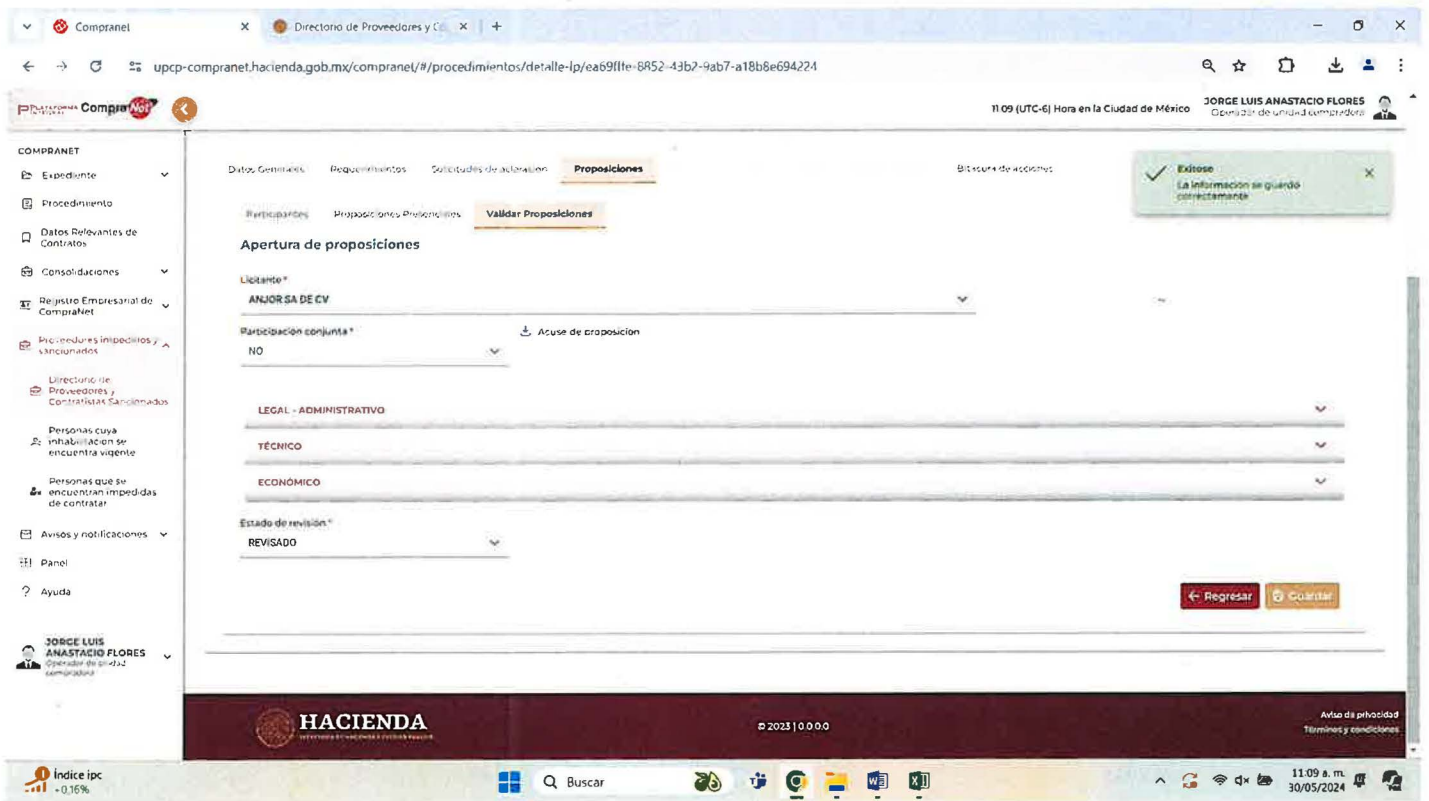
Compranet × Directorio de Proveedores y C ×

upcp-compranet.hacienda.gob.mx/compranet/#/procedimientos/detalle-lp/ea69f1fe-8852-43b2-9ab7-a18b8e694224

Plataforma Integral CompraNet

11:09 (UTC-6) Hora en la Ciudad de México

JORGE LUIS ANASTACIO FLORES
Operador de unidad compradora

COMPRANET
Expediente
Procedimiento
Datos Relevantes de Contratos
Consolidaciones
Registro Empresarial de CompraNet
Proveedores impedidos y sancionados
Directorio de Proveedores y Contratistas Sancionados
Personas cuya inhabilitación se encuentra vigente
Personas que se encuentran impedidas de contratar
Avisos y notificaciones
Panel
Ayuda

JORGE LUIS ANASTACIO FLORES
Operador de unidad compradora

Datos Generales Requerimientos Solicitudes de aclaración Proposiciones Bitácora de acciones

Exitoso
La información se guardó correctamente

Participantes Proposiciones Presenciales Validar Proposiciones

Apertura de proposiciones

Licitante *
ANJOR SA DE CV

Participación conjunta *
NO

Acuse de proposición

LEGAL - ADMINISTRATIVO
TÉCNICO
ECONÓMICO

Estado de revisión *
REVISADO

Regresar Guardar

HACIENDA
SECRETARÍA DE HACIENDA Y CRÉDITO PÚBLICO

© 2023 | 0.0.0.0

Aviso de privacidad
Términos y condiciones

Índice ipc
+0.16%

Buscar

11:09 a. m.
30/05/2024